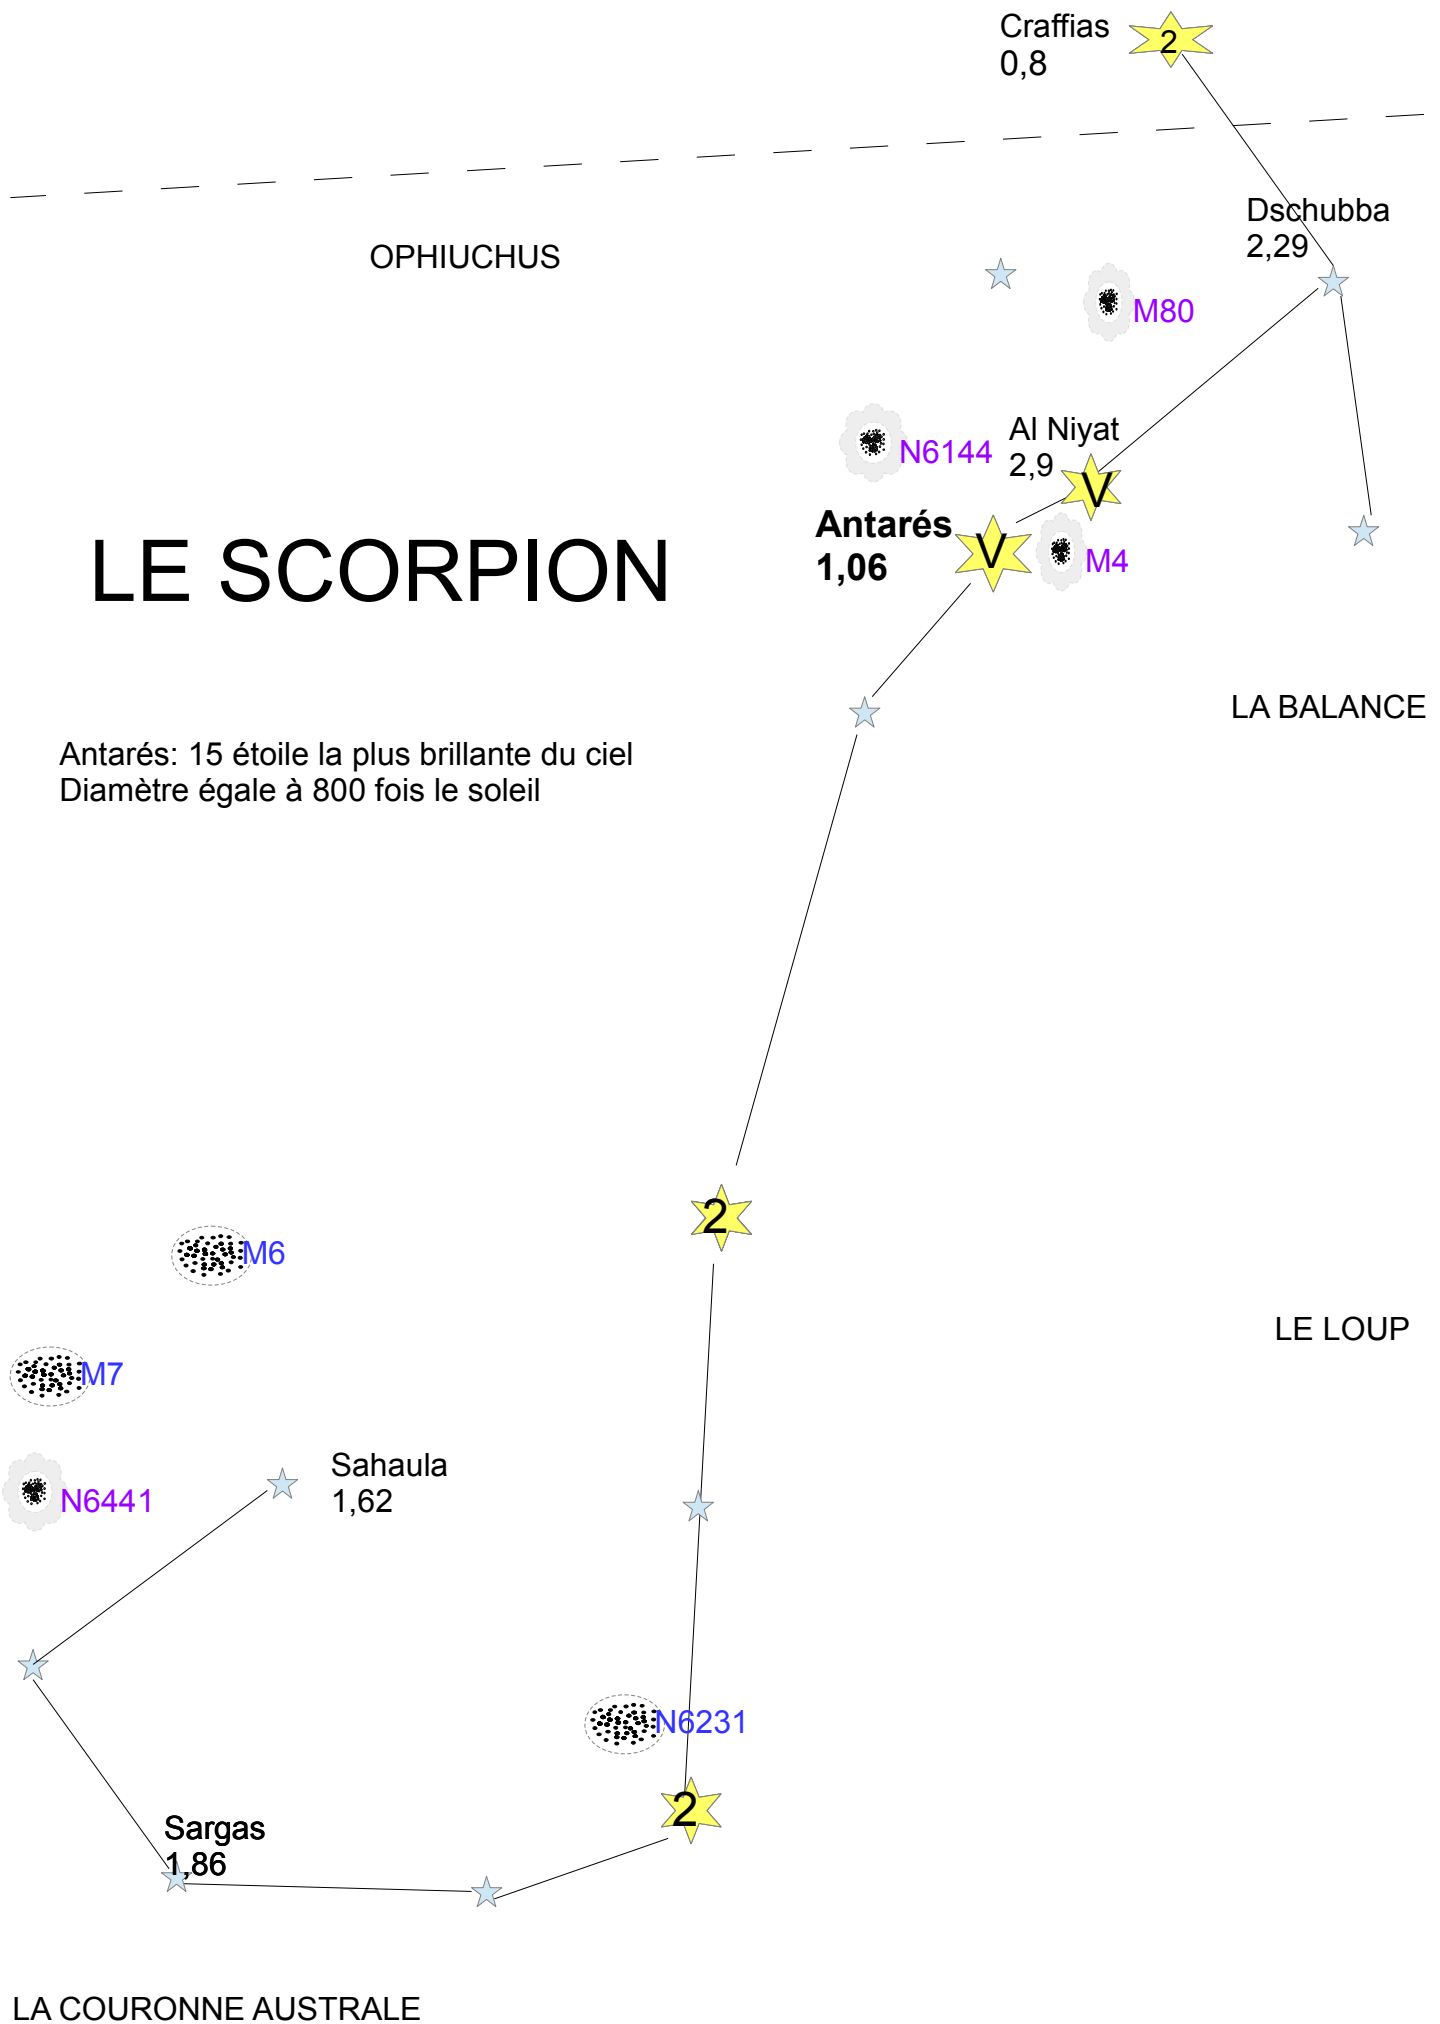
Craffias
0,8

2

OPHIUCHUS

Dschubba
2,29

M80

N6144

Al Niyat
2,9

V

LE SCORPION

Antarés
1,06

V

M4

LA BALANCE

Antarés: 15 étoile la plus brillante du ciel
Diamètre égale à 800 fois le soleil

2

M6

LE LOUP

M7

N6441

Sahaula
1,62

N6231

2

Sargas
1,86

LA COURONNE AUSTRALE